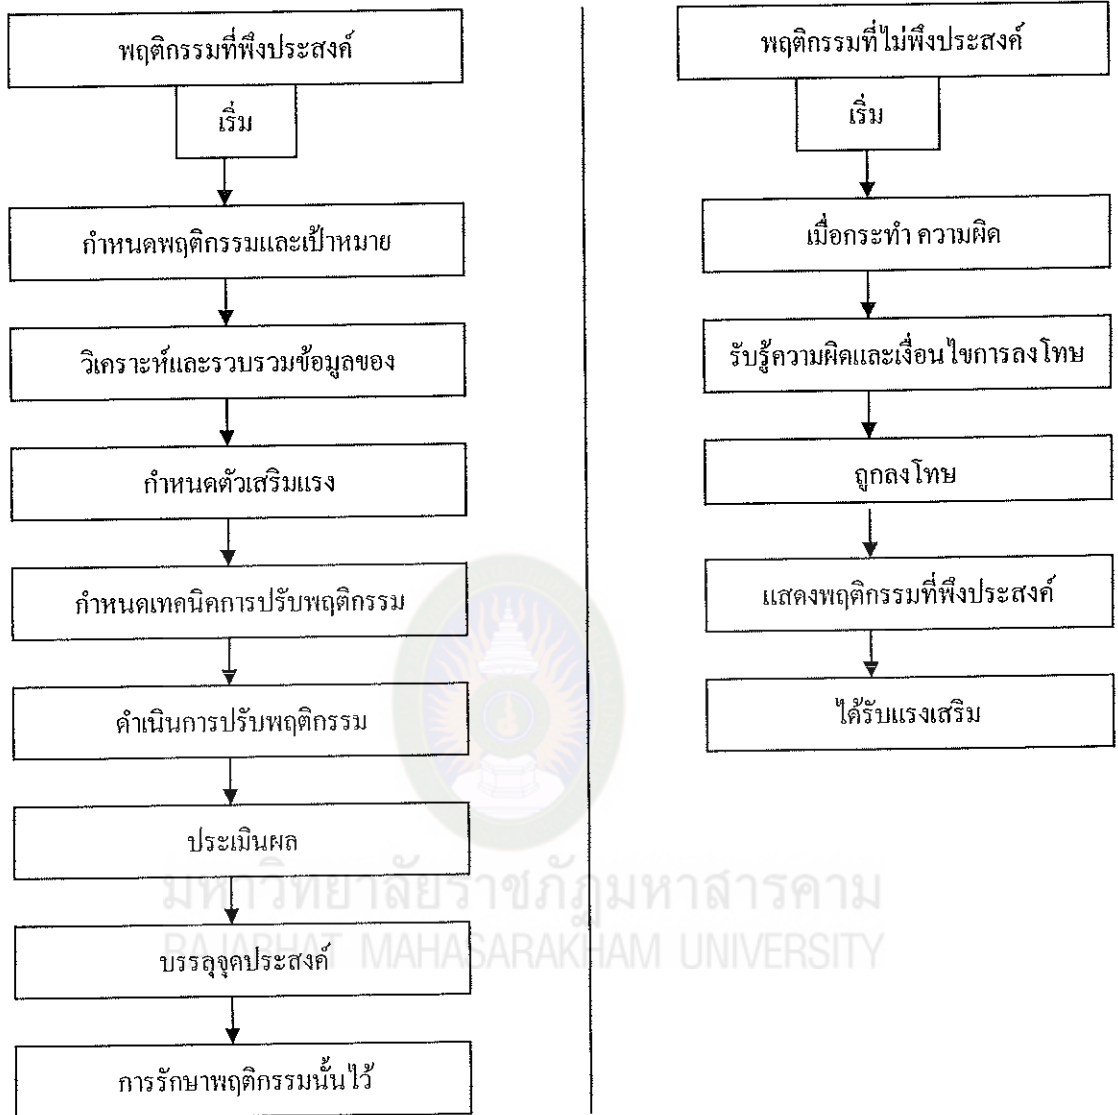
พฤติกรรมที่พึงประสงค์

เริ่ม

กำหนดพฤติกรรมและเป้าหมาย

วิเคราะห์และรวบรวมข้อมูลของ

กำหนดตัวเสริมแรง

กำหนดเทคนิคการปรับพฤติกรรม

ดำเนินการปรับพฤติกรรม

ประเมินผล

บรรลุจุดประสงค์

การรักษาพฤติกรรมนั้นไว้

พฤติกรรมที่ไม่พึงประสงค์

เริ่ม

เมื่อกระทำ ความผิด

รับรู้ความผิดและเงื่อนไขการลงโทษ

ถูกลงโทษ

แสดงพฤติกรรมที่พึงประสงค์

ได้รับแรงเสริม

มหาวิทยาลัยราชภัฏมหาสารคาม
RAJABHAT MAHASARAKHAM UNIVERSITY